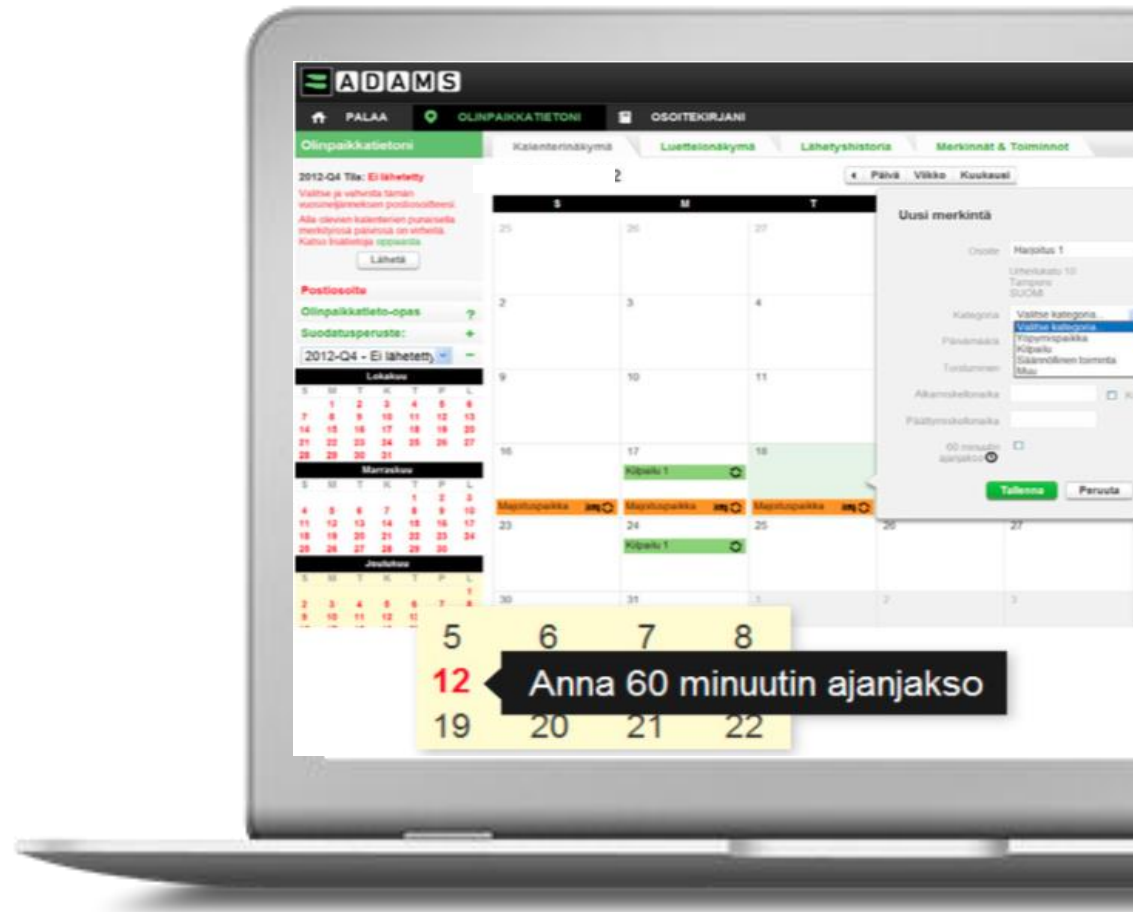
ADAMS

PALAA   OLINPAIKKATIETONI   OSOITEKIRJANI

Olinpaikkatietoni

Kalenterinäkymä   Luettelonäkymä   Lähetyshistoria   Merkinnät & Toiminnot

2012-Q4 Tila: Ei lähetetty

Valitse ja vahvista tämän vuosineljänneksen postiosoitteesi.

Alla olevien kalenterien punaisella merkityissä päivissä on virheitä. Katso lisätietoja oppaasta.

Lähetä

Postiosoite

Olinpaikkatieto-opas ?

Suodatusperuste: +

2012-Q4 - Ei lähetetty −

Lokakuu

| S | M | T | K | T | P | L |
|---|---|---|---|---|---|---|
|  | 1 | 2 | 3 | 4 | 5 | 6 |
| 7 | 8 | 9 | 10 | 11 | 12 | 13 |
| 14 | 15 | 16 | 17 | 18 | 19 | 20 |
| 21 | 22 | 23 | 24 | 25 | 26 | 27 |
| 28 | 29 | 30 | 31 |  |  |  |

Marraskuu

| S | M | T | K | T | P | L |
|---|---|---|---|---|---|---|
|  |  |  |  | 1 | 2 | 3 |
| 4 | 5 | 6 | 7 | 8 | 9 | 10 |
| 11 | 12 | 13 | 14 | 15 | 16 | 17 |
| 18 | 19 | 20 | 21 | 22 | 23 | 24 |
| 25 | 26 | 27 | 28 | 29 | 30 |  |

Joulukuu

| S | M | T | K | T | P | L |
|---|---|---|---|---|---|---|
|  |  |  |  |  |  | 1 |
| 2 | 3 | 4 | 5 | 6 | 7 | 8 |
| 9 | 10 | 11 | 12 | 13 | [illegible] | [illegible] |

2

Päivä   Viikko   Kuukausi

| S | M | T |
|---|---|---|
| 25 | 26 | 27 |
| 2 | 3 | 4 |
| 9 | 10 | 11 |
| 16 | 17 Kilpailu 1 | 18 |
| Majoituspaikka | Majoituspaikka | Majoituspaikka |
| 23 | 24 Kilpailu 1 | 25 |
| 30 | 31 | 1 |

26   27   2   3

Uusi merkintä

Osoite   Harjoitus 1

Urheilukatu 10
Tampere
SUOMI

Kategoria   Valitse kategoria...
Valitse kategoria...
Yöpymispaikka
Kilpailu
Säännöllinen toiminta
Muu

Päivämäärä

Toistuminen

Alkamiskellonaika

Päättymiskellonaika

60 minuutin ajanjakso

Tallenna   Peruuta

| 5 | 6 | 7 | 8 |
|---|---|---|---|
| 12 | Anna 60 minuutin ajanjakso | | |
| 19 | 20 | 21 | 22 |